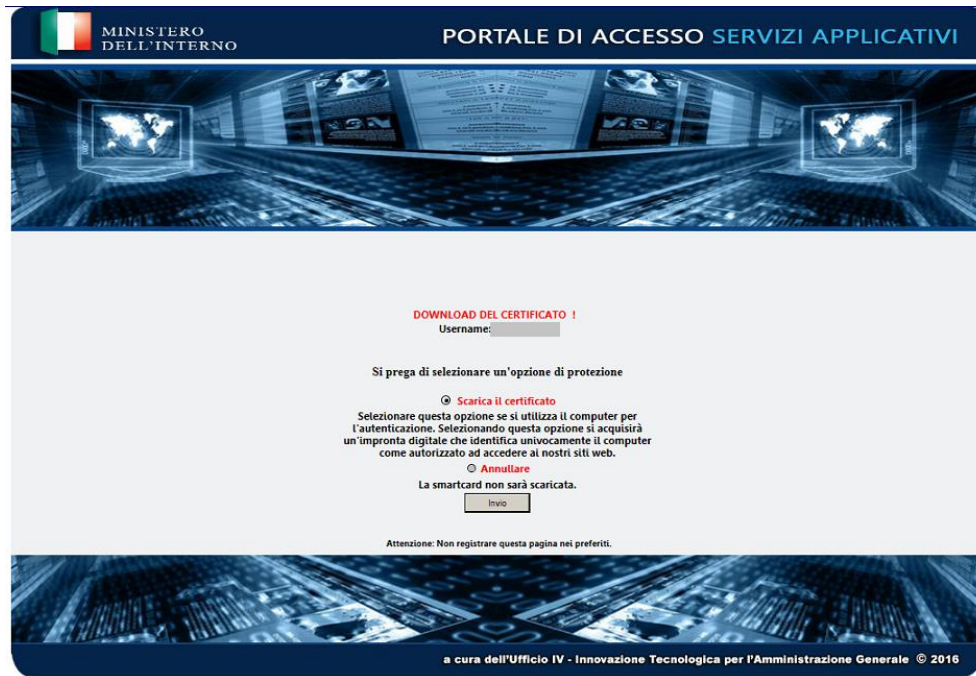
MINISTERO DELL'INTERNO

PORTALE DI ACCESSO SERVIZI APPLICATIVI

DOWNLOAD DEL CERTIFICATO !
Username:

Si prega di selezionare un'opzione di protezione

Scarica il certificato
Selezionare questa opzione se si utilizza il computer per l'autenticazione. Selezionando questa opzione si acquisirà un'impronta digitale che identifica univocamente il computer come autorizzato ad accedere ai nostri siti web.

Annullare
La smartcard non sarà scaricata.

Invio

Attenzione: Non registrare questa pagina nei preferiti.

a cura dell'Ufficio IV - Innovazione Tecnologica per l'Amministrazione Generale © 2016